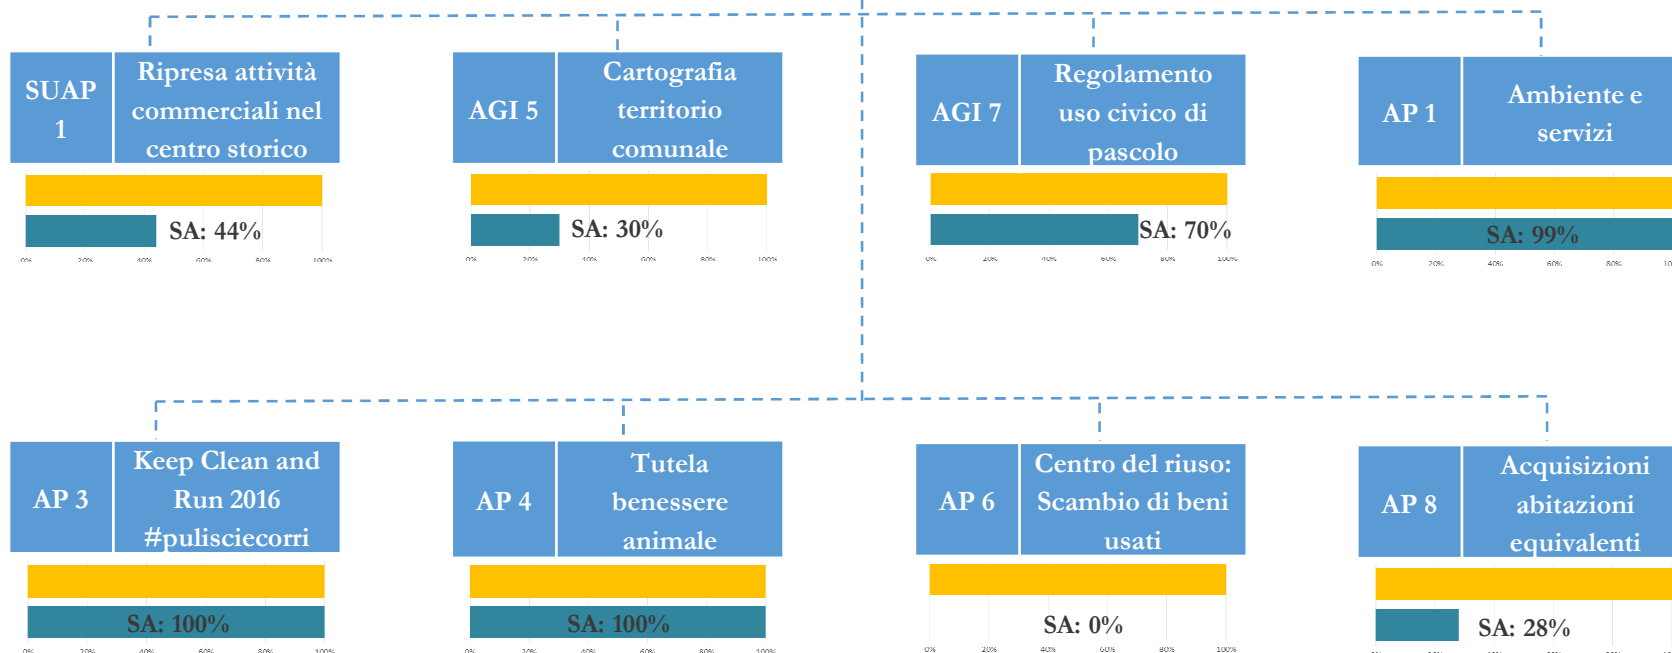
SUAP 1
Ripresa attività commerciali nel centro storico
SA: 44%
0% 20% 40% 60% 80% 100%

AGI 5
Cartografia territorio comunale
SA: 30%
0% 20% 40% 60% 80% 100%

AGI 7
Regolamento uso civico di pascolo
SA: 70%
0% 20% 40% 60% 80% 100%

AP 1
Ambiente e servizi
SA: 99%
0% 20% 40% 60% 80% 10

AP 3
Keep Clean and Run 2016 #pulisciecorri
SA: 100%
0% 20% 40% 60% 80% 100%

AP 4
Tutela benessere animale
SA: 100%
0% 20% 40% 60% 80% 100%

AP 6
Centro del riuso: Scambio di beni usati
SA: 0%
0% 20% 40% 60% 80% 100%

AP 8
Acquisizioni abitazioni equivalenti
SA: 28%